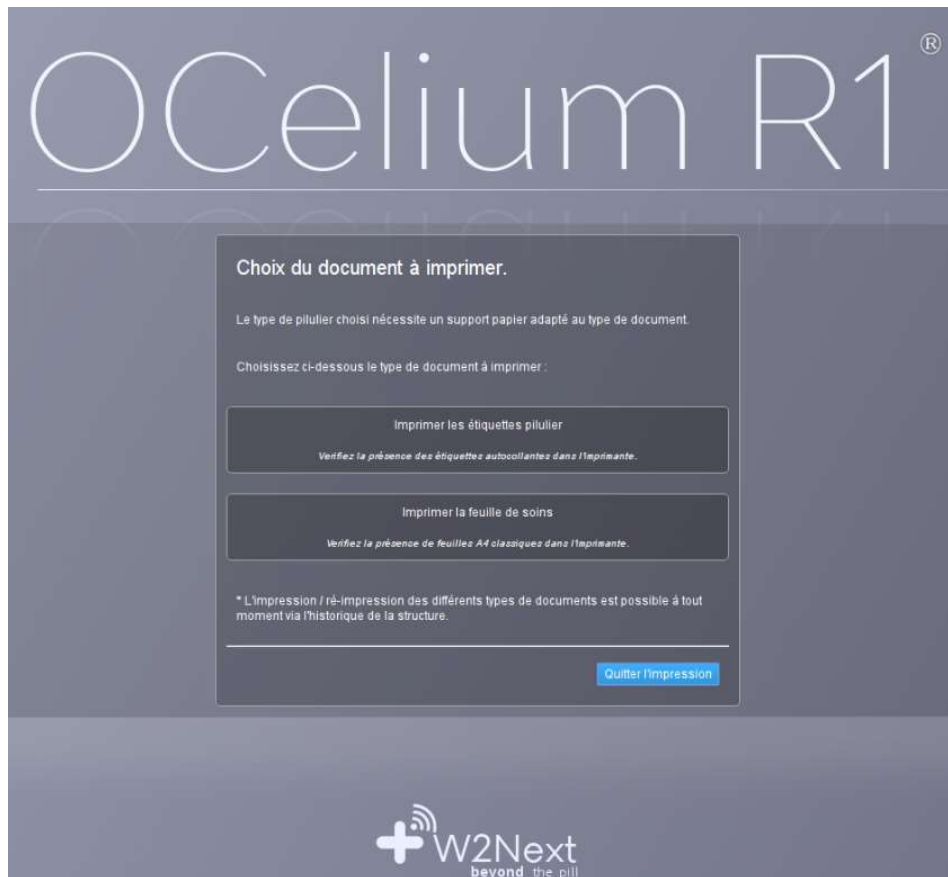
OCelium R1®

Choix du document à imprimer.

Le type de pilulier choisi nécessite un support papier adapté au type de document.

Choisissez ci-dessous le type de document à imprimer :

Imprimer les étiquettes pilulier

Verifiez la présence des étiquettes autocollantes dans l'imprimante.

Imprimer la feuille de soins

Verifiez la présence de feuilles A4 classiques dans l'imprimante.

* L'impression / ré-impression des différents types de documents est possible à tout moment via l'historique de la structure.

Quitter l'impression

W2Next
beyond the pill